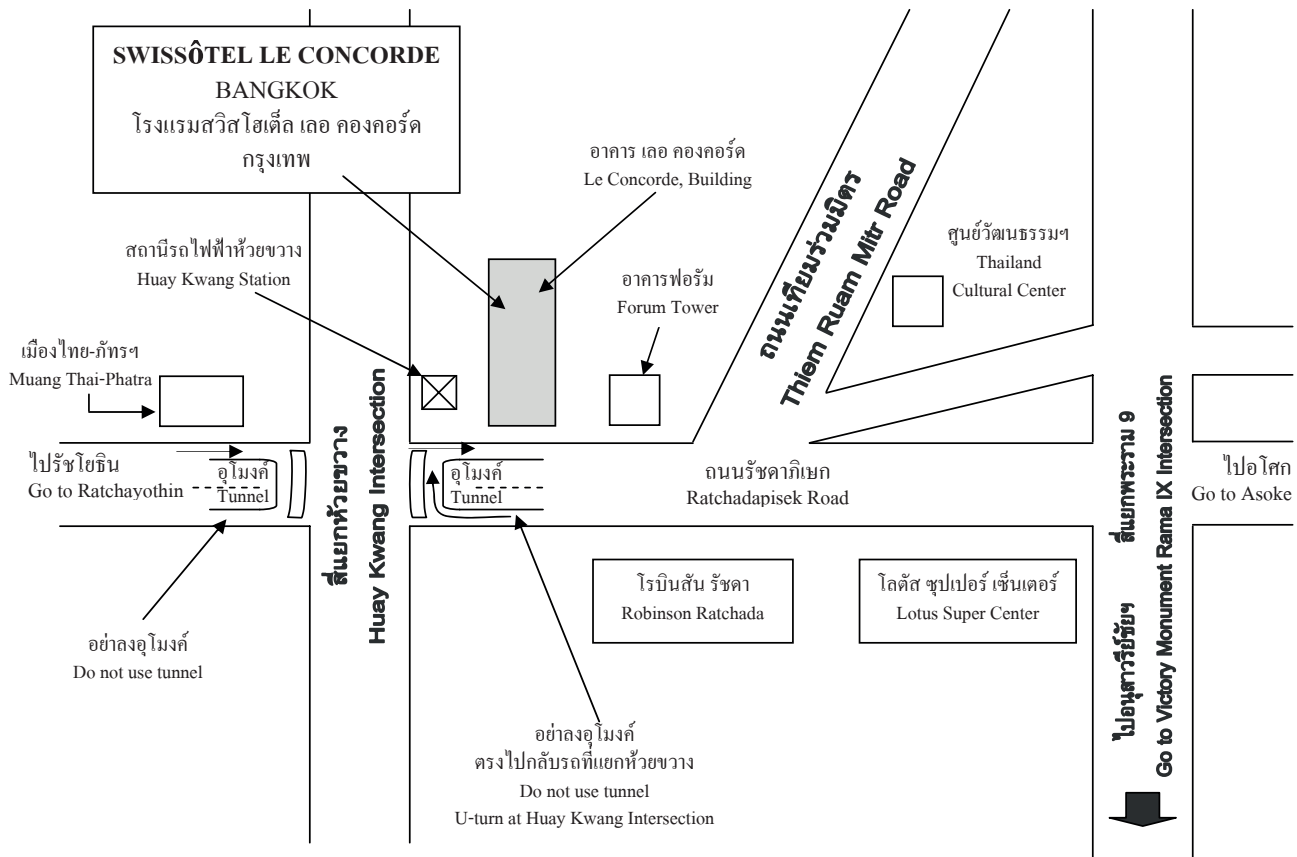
SWISSÔTEL LE CONCORDE
BANGKOK
โรงแรมสวิสโฮเต็ล เลอ คองคอร์ด
กรุงเทพ

อาคาร เลอ คองคอร์ด
Le Concorde, Building

ถนนเทียมร่วมมิตร
Thiem Ruam Mitr Road

ศูนย์วัฒนธรรมฯ
Thailand
Cultural Center

สถานีรถไฟฟ้าห้วยขวาง
Huay Kwang Station

อาคารฟอรัม
Forum Tower

เมืองไทย-ภัทรฯ
Muang Thai-Phatra

สี่แยกห้วยขวาง
Huay Kwang Intersection

ไปรัชโยธิน
Go to Ratchayothin

อุโมงค์
Tunnel

อุโมงค์
Tunnel

ถนนรัชดาภิเษก
Ratchadapisek Road

สี่แยกพระราม 9
Rama IX Intersection

ไปอโศก
Go to Asoke

โรบินสัน รัชดา
Robinson Ratchada

โลตัส ซุปเปอร์ เซ็นเตอร์
Lotus Super Center

อย่าลงอุโมงค์
Do not use tunnel

อย่าลงอุโมงค์
ตรงไปกลับรถที่แยกห้วยขวาง
Do not use tunnel
U-turn at Huay Kwang Intersection

ไปอนุสาวรีย์ชัยฯ
Go to Victory Monument